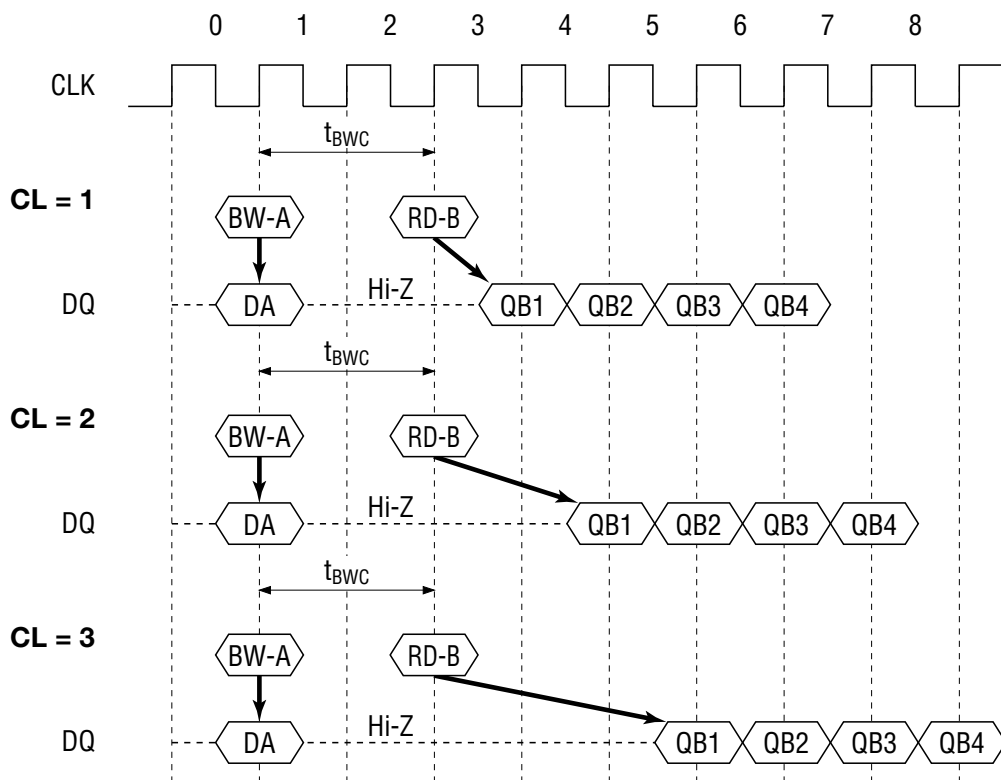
0 1 2 3 4 5 6 7 8

CLK

$t_{BWC}$

CL = 1

BW-A

RD-B

DQ

DA

Hi-Z

QB1 QB2 QB3 QB4

$t_{BWC}$

CL = 2

BW-A

RD-B

DQ

DA

Hi-Z

QB1 QB2 QB3 QB4

$t_{BWC}$

CL = 3

BW-A

RD-B

DQ

DA

Hi-Z

QB1 QB2 QB3 QB4